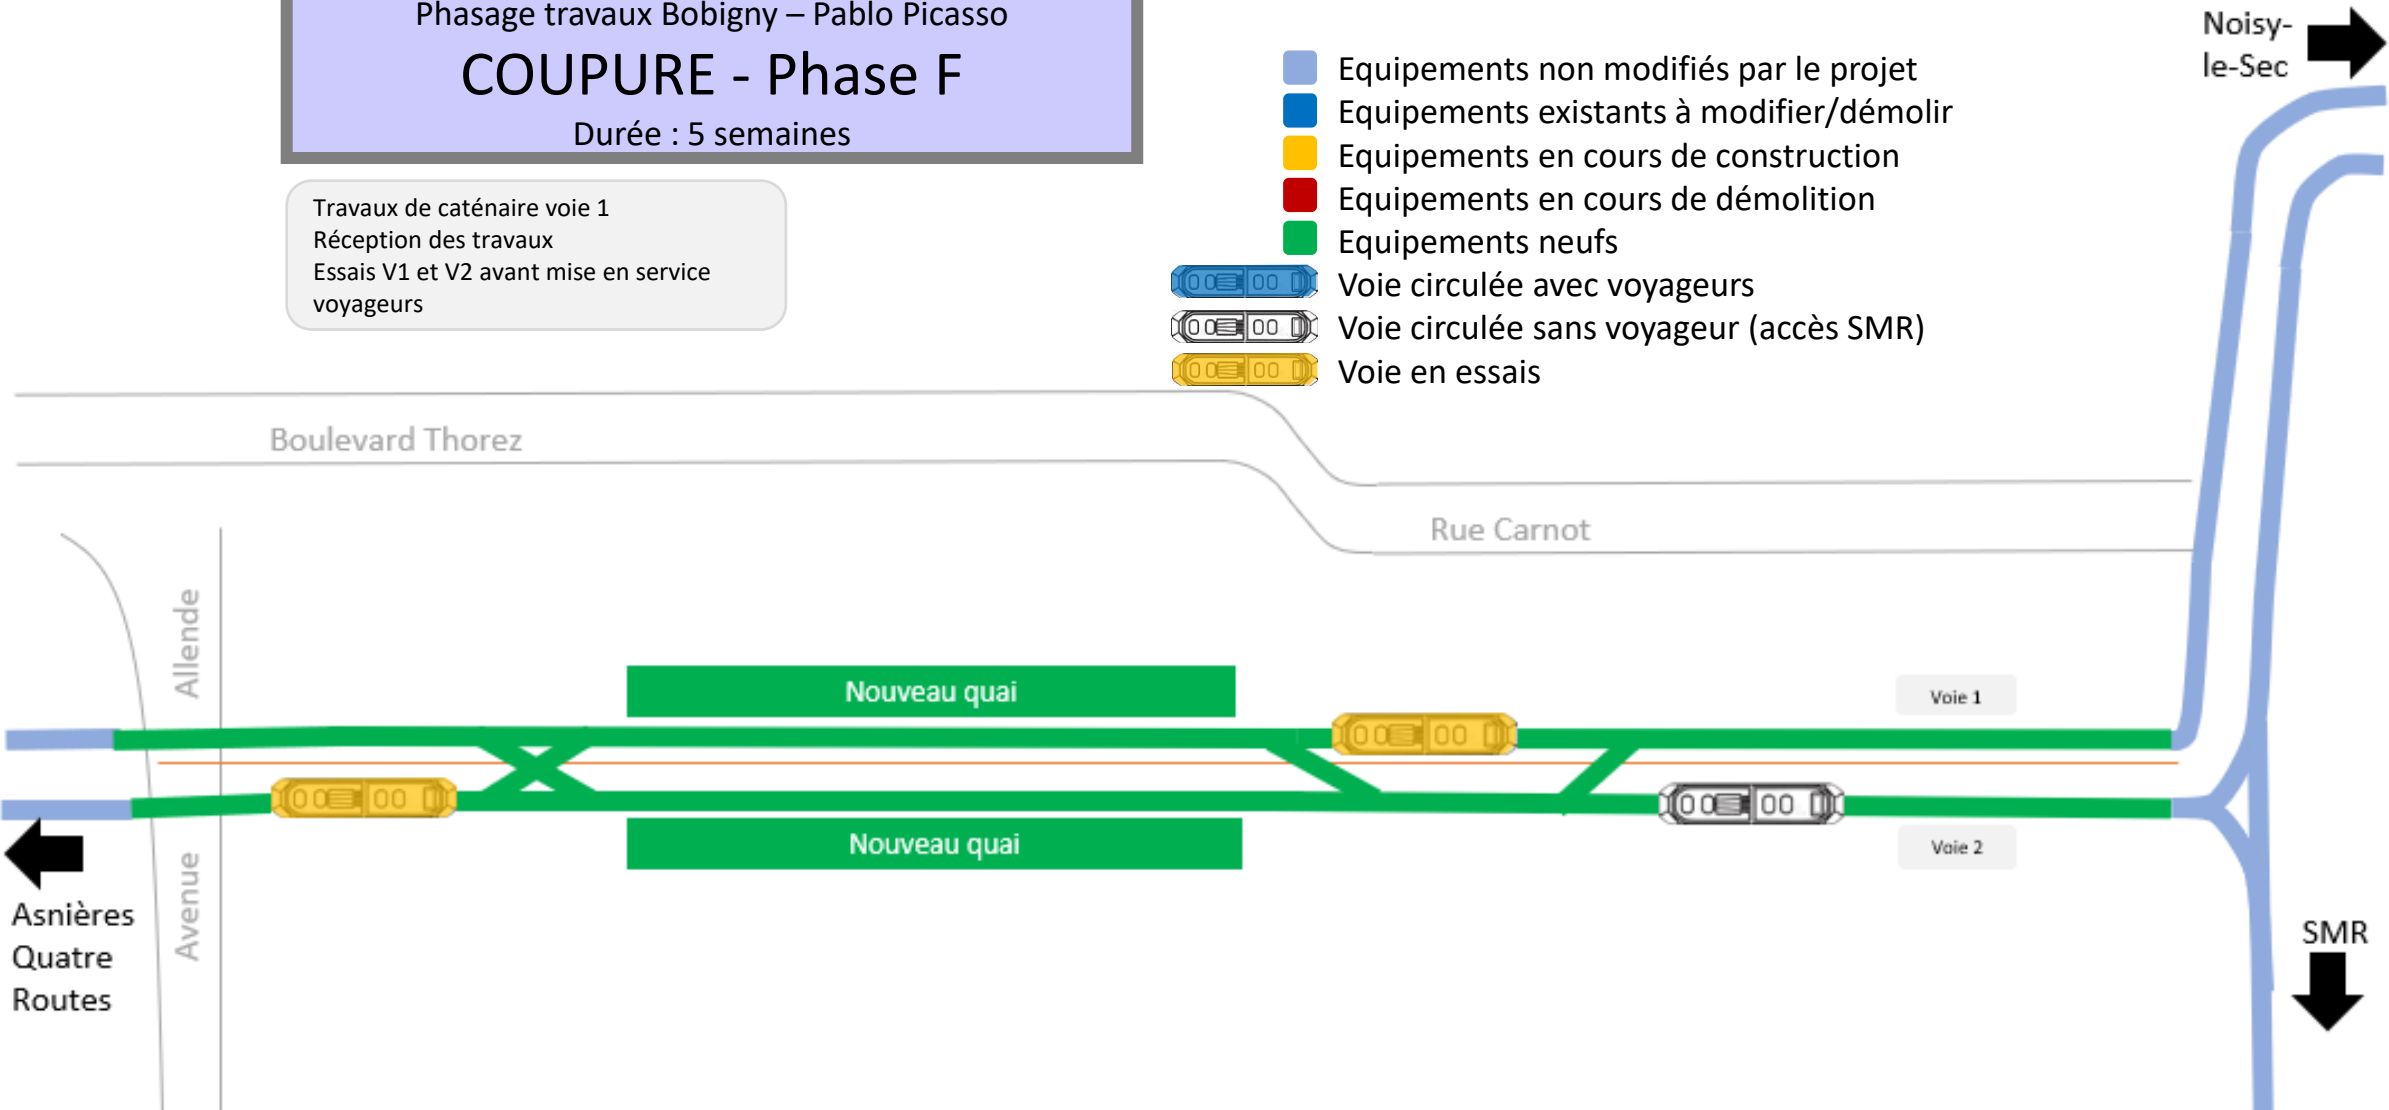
Phasage travaux Bobigny – Pablo Picasso

COUPURE - Phase F

Durée : 5 semaines

Travaux de caténaire voie 1
Réception des travaux
Essais V1 et V2 avant mise en service voyageurs

Equipements non modifiés par le projet
Equipements existants à modifier/démolir
Equipements en cours de construction
Equipements en cours de démolition
Equipements neufs
Voie circulée avec voyageurs
Voie circulée sans voyageur (accès SMR)
Voie en essais

Noisy-le-Sec

Boulevard Thorez

Rue Carnot

Allende

Avenue

Nouveau quai

Voie 1

Nouveau quai

Voie 2

Asnières Quatre Routes

SMR